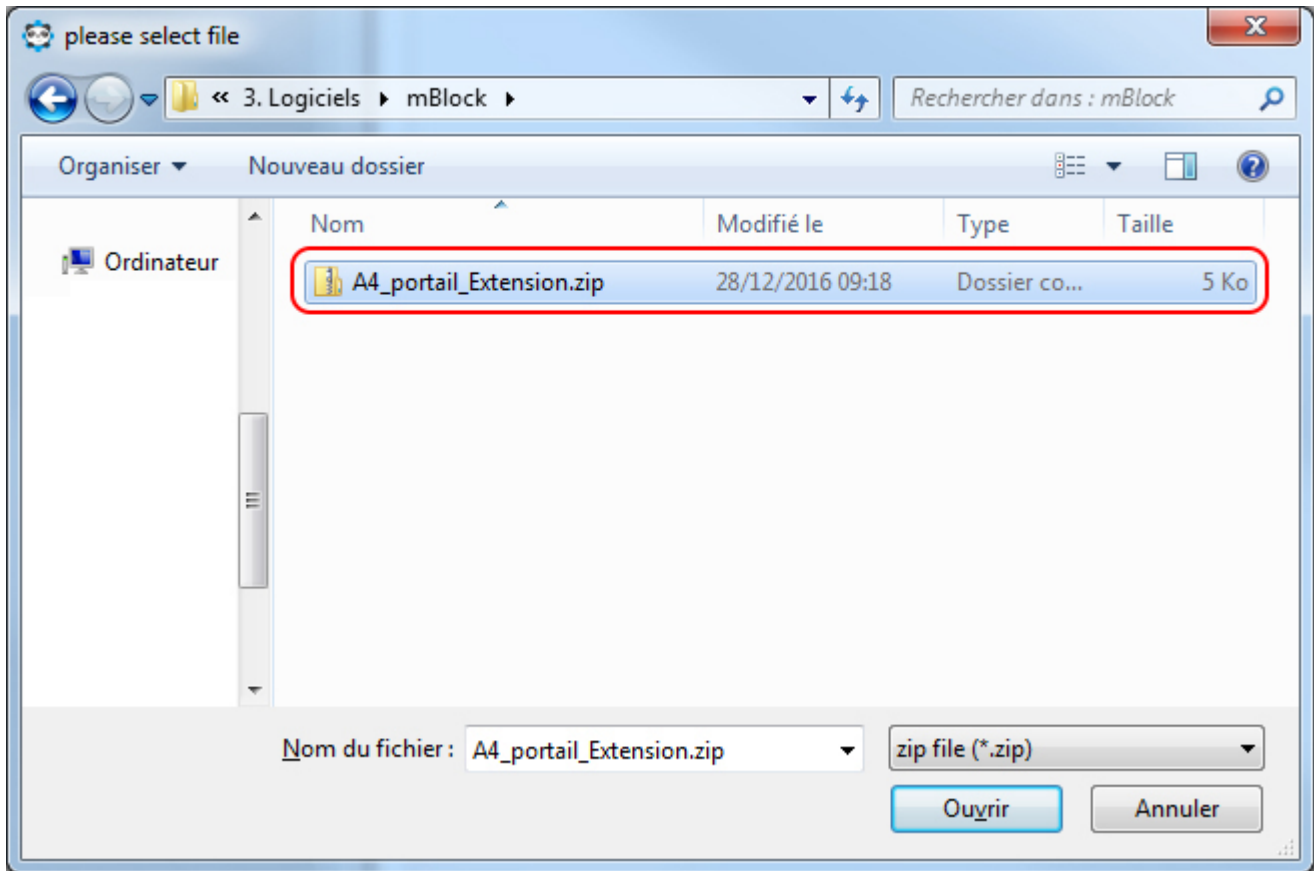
please select file

« 3. Logiciels ▸ mBlock ▸

Rechercher dans : mBlock

Organiser ▾ Nouveau dossier

Ordinateur

| Nom | Modifié le | Type | Taille |
|---|---|---|---|
| A4_portail_Extension.zip | 28/12/2016 09:18 | Dossier co... | 5 Ko |

Nom du fichier : A4_portail_Extension.zip

zip file (*.zip)

Ouvrir

Annuler